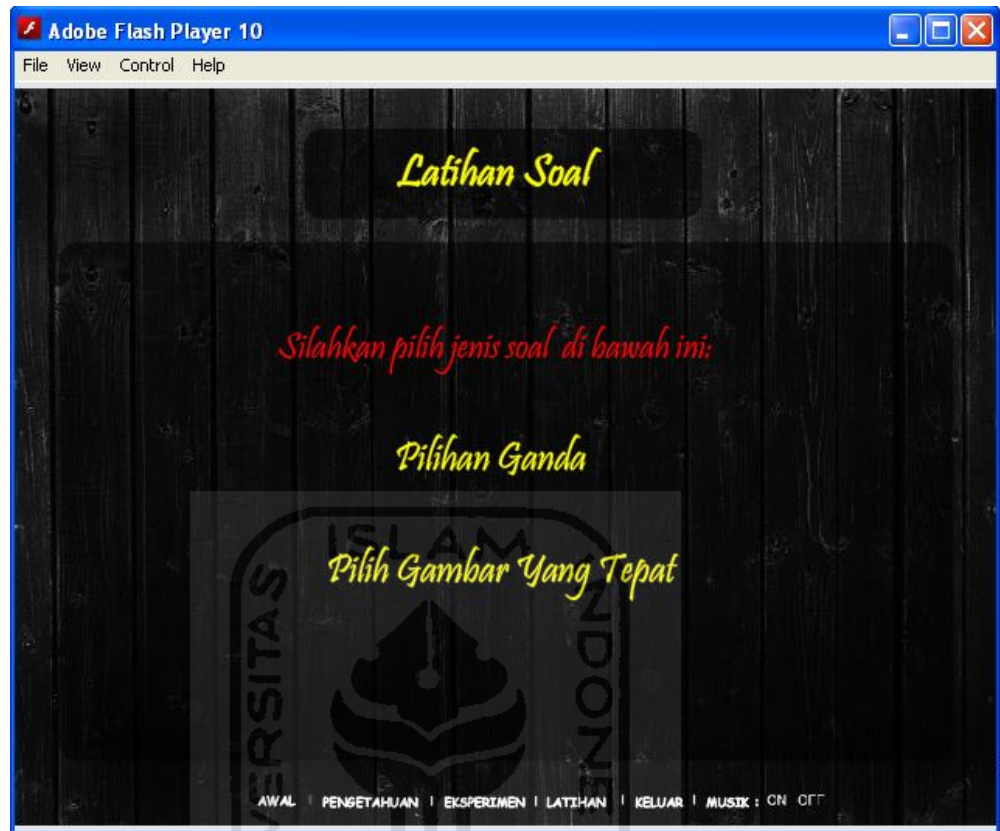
Adobe Flash Player 10

File View Control Help

Latihan Soal

Silahkan pilih jenis soal di bawah ini:

Pilihan Ganda

Pilih Gambar Yang Tepat

ISLAM
UNIVERSITAS
INDONESIA

AWAL | PENGETAHUAN | EKSPERIMEN | LATIHAN | KELUAR | MUSIK : ON OFF